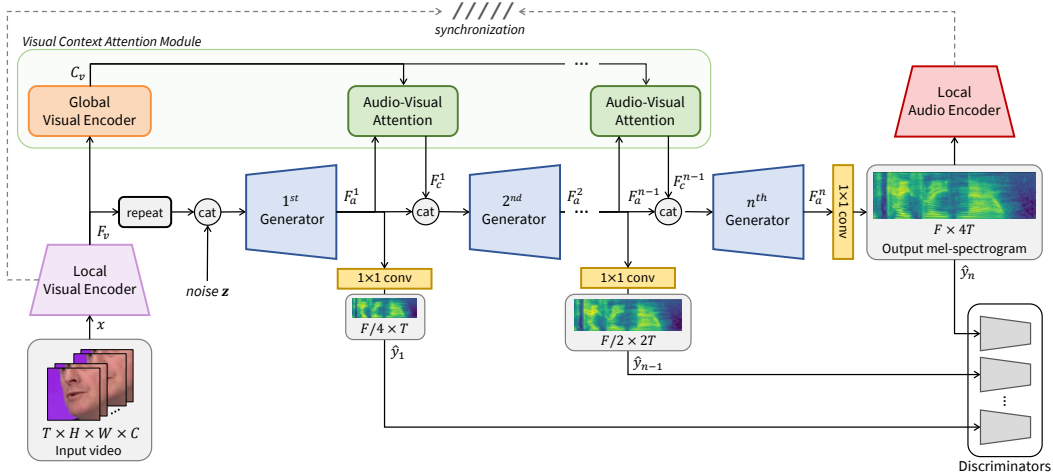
synchronization

Visual Context Attention Module

$C_v$

...

Global Visual Encoder

Audio-Visual Attention

Audio-Visual Attention

Local Audio Encoder

$F_c^1$

$F_c^{n-1}$

$1^{st}$ Generator

$F_a^1$

cat

$2^{nd}$ Generator

$F_a^2$

...

$F_a^{n-1}$

cat

$n^{th}$ Generator

$F_a^n$

1×1 conv

$F \times 4T$

Output mel-spectrogram

repeat

cat

$F_v$

noise $\boldsymbol{z}$

Local Visual Encoder

1×1 conv

$F/4 \times T$

1×1 conv

$F/2 \times 2T$

$\hat{y}_n$

$x$

$\hat{y}_1$

$\hat{y}_{n-1}$

$T \times H \times W \times C$

Input video

Discriminators